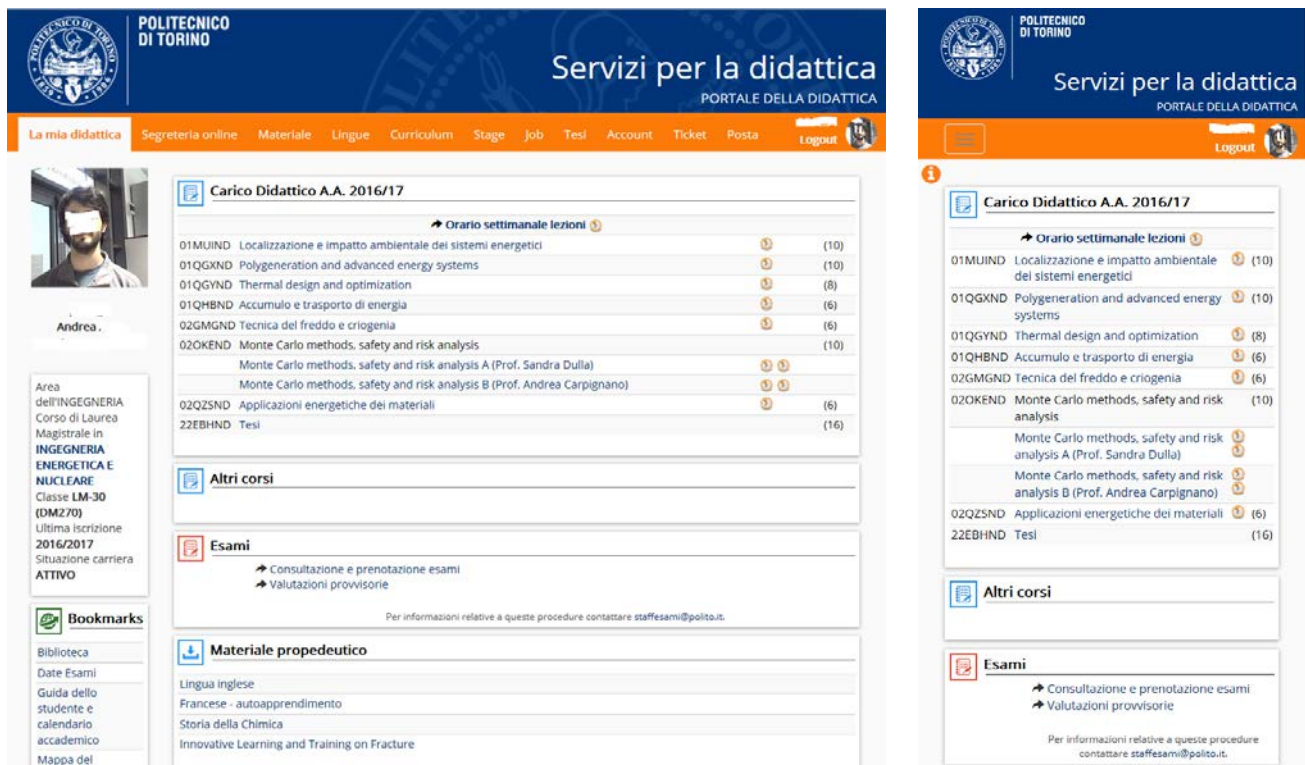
POLITECNICO DI TORINO

Servizi per la didattica
PORTALE DELLA DIDATTICA

La mia didattica Segreteria online Materiale Lingue Curriculum Stage Job Tesi Account Ticket Posta Logout

Andrea .

Area dell'INGEGNERIA Corso di Laurea Magistrale in INGEGNERIA ENERGETICA E NUCLEARE Classe LM-30 (DM270) Ultima iscrizione 2016/2017 Situazione carriera ATTIVO

Bookmarks
Biblioteca
Date Esami
Guida dello studente e calendario accademico
Mappa del

Carico Didattico A.A. 2016/17

Orario settimanale lezioni

| | | |
|---|---|---|
| 01MUIND | Localizzazione e impatto ambientale dei sistemi energetici | (10) |
| 01QGXND | Polygeneration and advanced energy systems | (10) |
| 01QGYND | Thermal design and optimization | (8) |
| 01QHBND | Accumulo e trasporto di energia | (6) |
| 02GMGND | Tecnica del freddo e criogenia | (6) |
| 02OKEND | Monte Carlo methods, safety and risk analysis | (10) |
| | Monte Carlo methods, safety and risk analysis A (Prof. Sandra Dulla) | |
| | Monte Carlo methods, safety and risk analysis B (Prof. Andrea Carpignano) | |
| 02QZSND | Applicazioni energetiche dei materiali | (6) |
| 22EBHND | Tesi | (16) |

Altri corsi

Esami
Consultazione e prenotazione esami
Valutazioni provvisorie
Per informazioni relative a queste procedure contattare staffesami@polito.it.

Materiale propedeutico
Lingua inglese
Francese - autoapprendimento
Storia della Chimica
Innovative Learning and Training on Fracture

POLITECNICO DI TORINO

Servizi per la didattica
PORTALE DELLA DIDATTICA

Logout

Carico Didattico A.A. 2016/17

Orario settimanale lezioni

| | | |
|---|---|---|
| 01MUIND | Localizzazione e impatto ambientale dei sistemi energetici | (10) |
| 01QGXND | Polygeneration and advanced energy systems | (10) |
| 01QGYND | Thermal design and optimization | (8) |
| 01QHBND | Accumulo e trasporto di energia | (6) |
| 02GMGND | Tecnica del freddo e criogenia | (6) |
| 02OKEND | Monte Carlo methods, safety and risk analysis | (10) |
| | Monte Carlo methods, safety and risk analysis A (Prof. Sandra Dulla) | |
| | Monte Carlo methods, safety and risk analysis B (Prof. Andrea Carpignano) | |
| 02QZSND | Applicazioni energetiche dei materiali | (6) |
| 22EBHND | Tesi | (16) |

Altri corsi

Esami
Consultazione e prenotazione esami
Valutazioni provvisorie
Per informazioni relative a queste procedure contattare staffesami@polito.it.